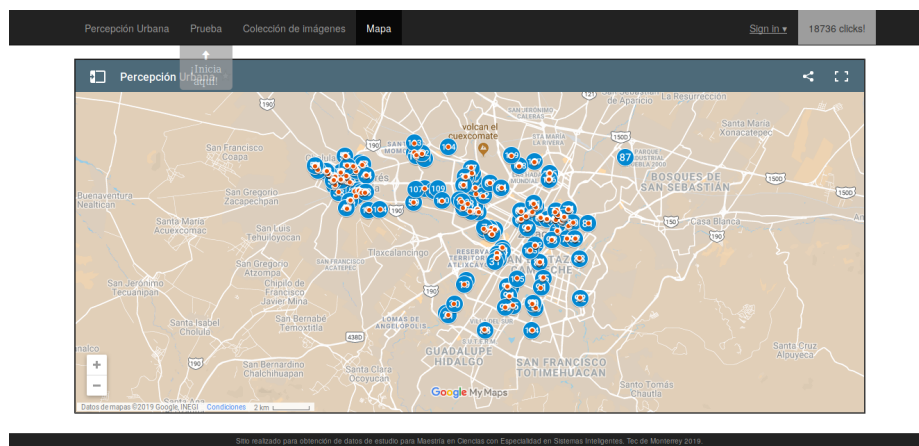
Percepción Urbana Prueba Colección de imágenes Mapa

Sign in ▾ 18736 clicks!

Inicia aquí

Percepción Urbana

San Francisco Coapa
Buenaventura Nealtican
San Gregorio Zacapechpan
Santa María Tecuanulco
San Luis Tehuiloyocan
San Gregorio Atzompa
Chipilo de Francisco Javier Mina
San Jerónimo Tecuanipan
Santa Isabel Cholula
San Bernabé Temoxtitla
San Bernardino Chalchihuapan
Santa Clara Ocoyucan
Tlaxcalancingo
volcan el cuexcomate
Santa María Xonacatepec
Bosques de San Sebastián
Casa Blanca
San Francisco Totimehuacan
Guadalupe Hidalgo
Santo Tomás Chautla
Santa Cruz Alpuyeca
La Resurrección
87
104
105
107
109

Google My Maps

Datos de mapas ©2019 Google, INEGI Condiciones 2 km

Sitio realizado para obtención de datos de estudio para Maestría en Ciencias con Especialidad en Sistemas Inteligentes. Tec de Monterrey 2019.